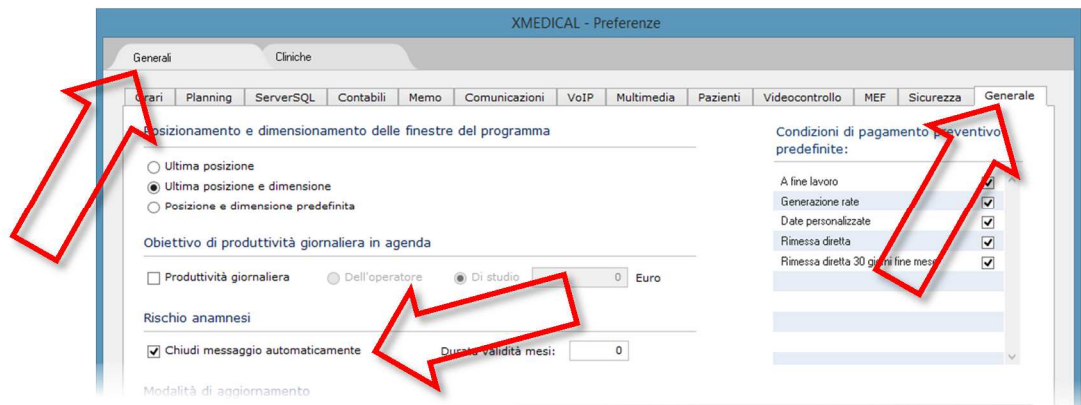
XMEDICAL - Preferenze

Generali
Cliniche

Orari
Planning
ServerSQL
Contabili
Memo
Comunicazioni
VoIP
Multimedia
Pazienti
Videocontrollo
MEF
Sicurezza
Generale

Posizionamento e dimensionamento delle finestre del programma

Ultima posizione
Ultima posizione e dimensione
Posizione e dimensione predefinita

Obiettivo di produttività giornaliera in agenda

Produttività giornaliera
Dell'operatore
Di studio
0
Euro

Rischio anamnesi

Chiudi messaggio automaticamente
Durata validità mesi:
0

Modalità di aggiornamento

Condizioni di pagamento preventivo predefinite:

| | |
|---|---|
| A fine lavoro | ✓ |
| Generazione rate | ✓ |
| Date personalizzate | ✓ |
| Rimessa diretta | ✓ |
| Rimessa diretta 30 giorni fine mese | ✓ |